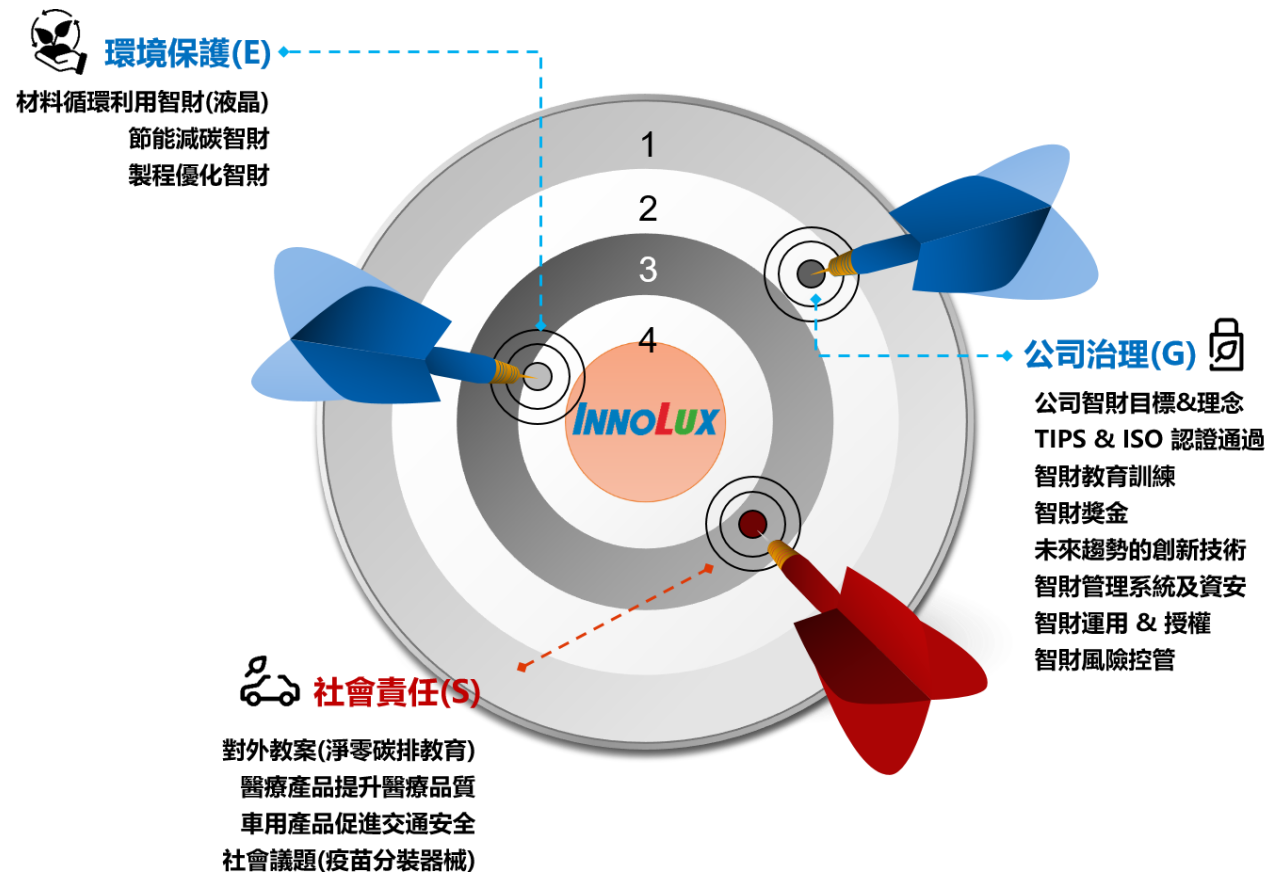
環境保護(E)
材料循環利用智財(液晶)
節能減碳智財
製程優化智財

1
2
3
4
INNOLUX

公司治理(G)
公司智財目標&理念
TIPS & ISO 認證通過
智財教育訓練
智財獎金
未來趨勢的創新技術
智財管理系統及資安
智財運用 & 授權
智財風險控管

社會責任(S)
對外教案(淨零碳排教育)
醫療產品提升醫療品質
車用產品促進交通安全
社會議題(疫苗分裝器械)